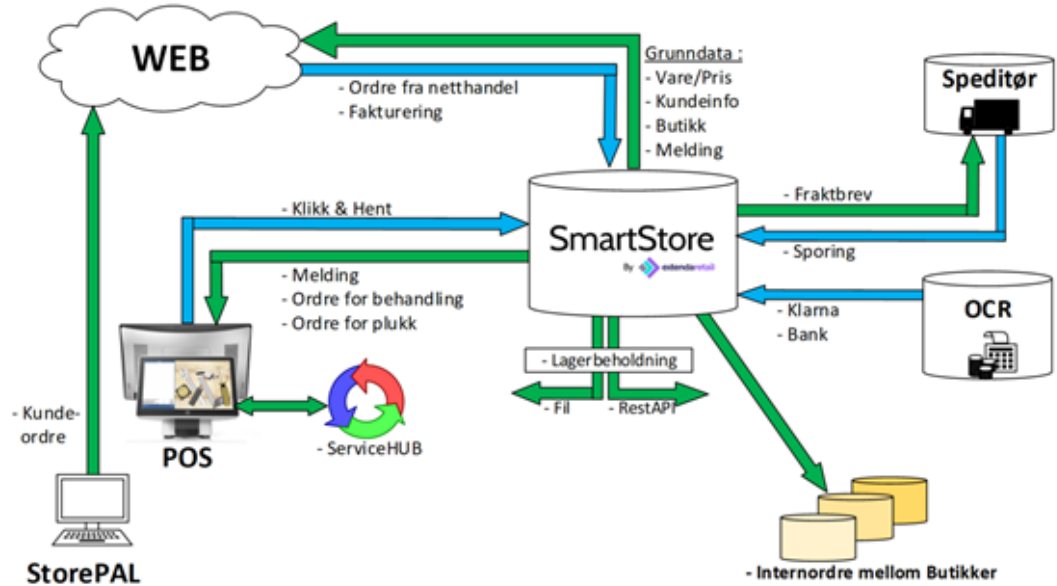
WEB

- Ordre fra netthandel
- Fakturering

Grunndata :
- Vare/Pris
- Kundeinfo
- Butikk
- Melding

Speditør

- Fraktbrev

- Sporing

SmartStore
By extendaretail

- Klikk & Hent

- Melding
- Ordre for behandling
- Ordre for plukk

OCR

- Klarna
- Bank

- Lagerbeholdning

- Fil
- RestAPI

- Kunde-ordre

POS

- ServiceHUB

StorePAL

- Internordre mellom Butikker